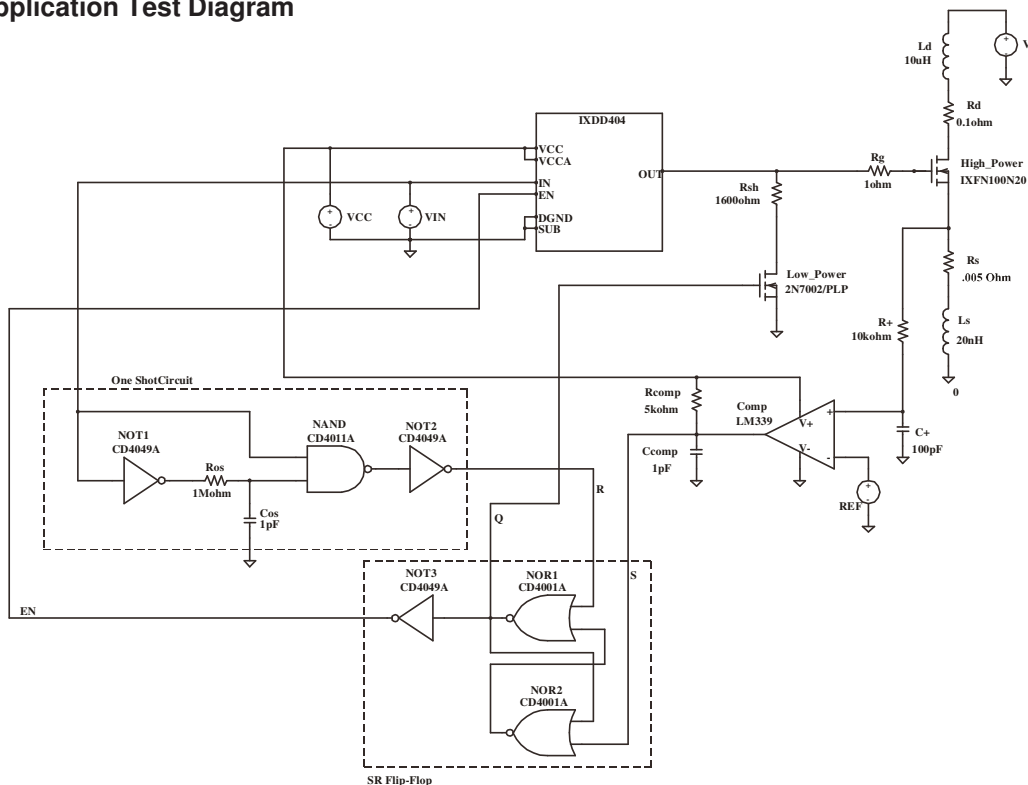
pplication Test Diagram

Ld
10uH

V

Rd
0.1ohm

IXDD404

VCC
VCCA

IN
EN

DGND
SUB

OUT

VCC

VIN

Rg
1ohm

High_Power
IXFN100N20

Rsh
1600ohm

Rs
.005 Ohm

Low_Power
2N7002/PLP

R+
10kohm

Ls
20nH

0

One ShotCircuit

Rcomp
5kohm

Comp
LM339

V+

V-

+

-

NOT1
CD4049A

NAND
CD4011A

NOT2
CD4049A

Ros
1Mohm

Cos
1pF

Ccomp
1pF

C+
100pF

REF

R

Q

S

NOT3
CD4049A

NOR1
CD4001A

EN

NOR2
CD4001A

SR Flip-Flop